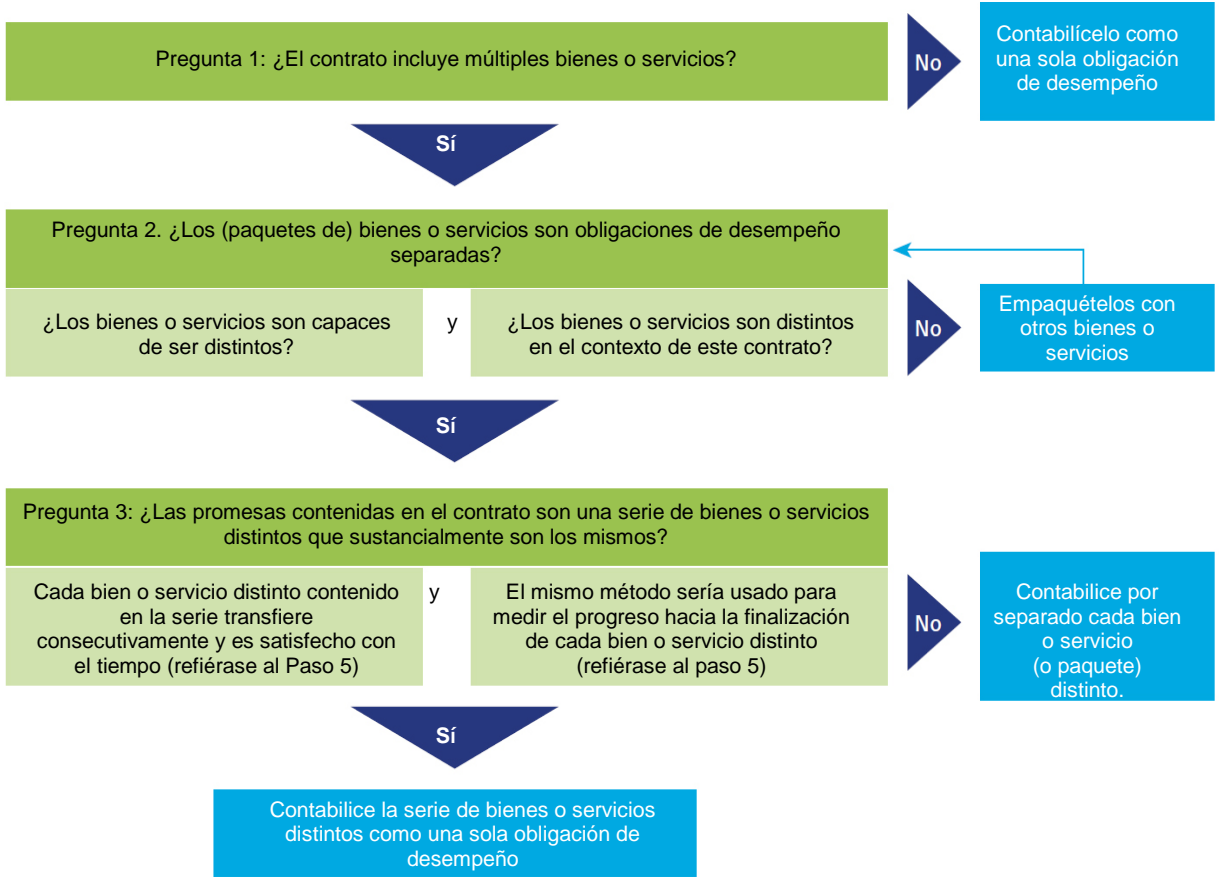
Pregunta 1: ¿El contrato incluye múltiples bienes o servicios?

No

Contabilícelo como una sola obligación de desempeño

Sí

Pregunta 2. ¿Los (paquetes de) bienes o servicios son obligaciones de desempeño separadas?

¿Los bienes o servicios son capaces de ser distintos?

y

¿Los bienes o servicios son distintos en el contexto de este contrato?

No

Empaquételos con otros bienes o servicios

Sí

Pregunta 3: ¿Las promesas contenidas en el contrato son una serie de bienes o servicios distintos que sustancialmente son los mismos?

Cada bien o servicio distinto contenido en la serie transfiere consecutivamente y es satisfecho con el tiempo (refiérase al Paso 5)

y

El mismo método sería usado para medir el progreso hacia la finalización de cada bien o servicio distinto (refiérase al paso 5)

No

Contabilice por separado cada bien o servicio (o paquete) distinto.

Sí

Contabilice la serie de bienes o servicios distintos como una sola obligación de desempeño